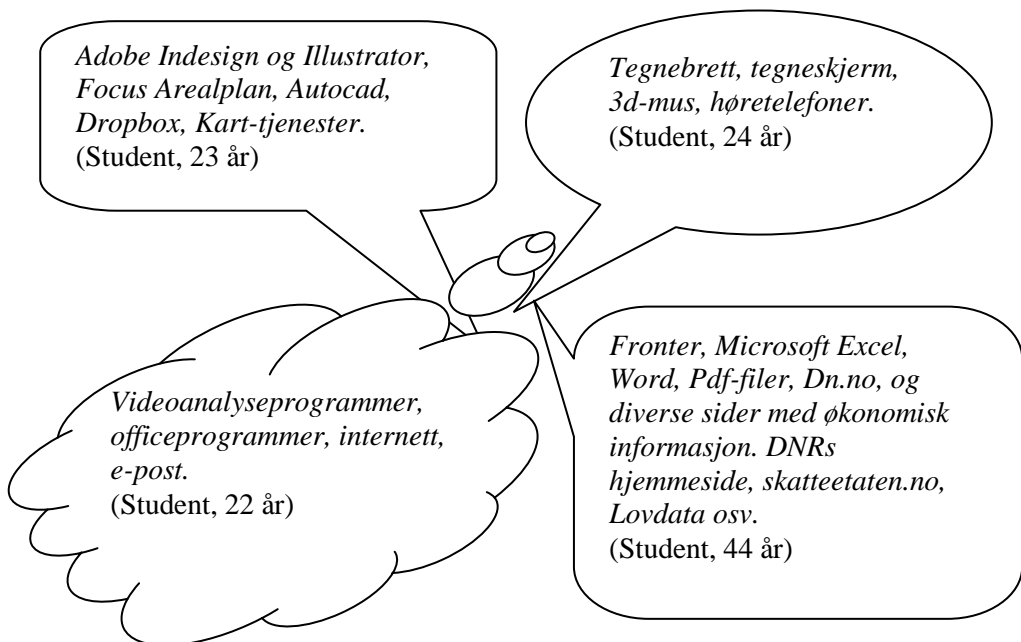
Adobe Indesign og Illustrator, Focus Arealplan, Autocad, Dropbox, Kart-tjenester.
(Student, 23 år)

Tegnebrett, tegneskjerm, 3d-mus, høretelefoner.
(Student, 24 år)

Videoanalyseprogrammer, officeprogrammer, internett, e-post.
(Student, 22 år)

Fronter, Microsoft Excel, Word, Pdf-filer, Dn.no, og diverse sider med økonomisk informasjon. DNRs hjemmeside, skatteetaten.no, Lovdata osv.
(Student, 44 år)